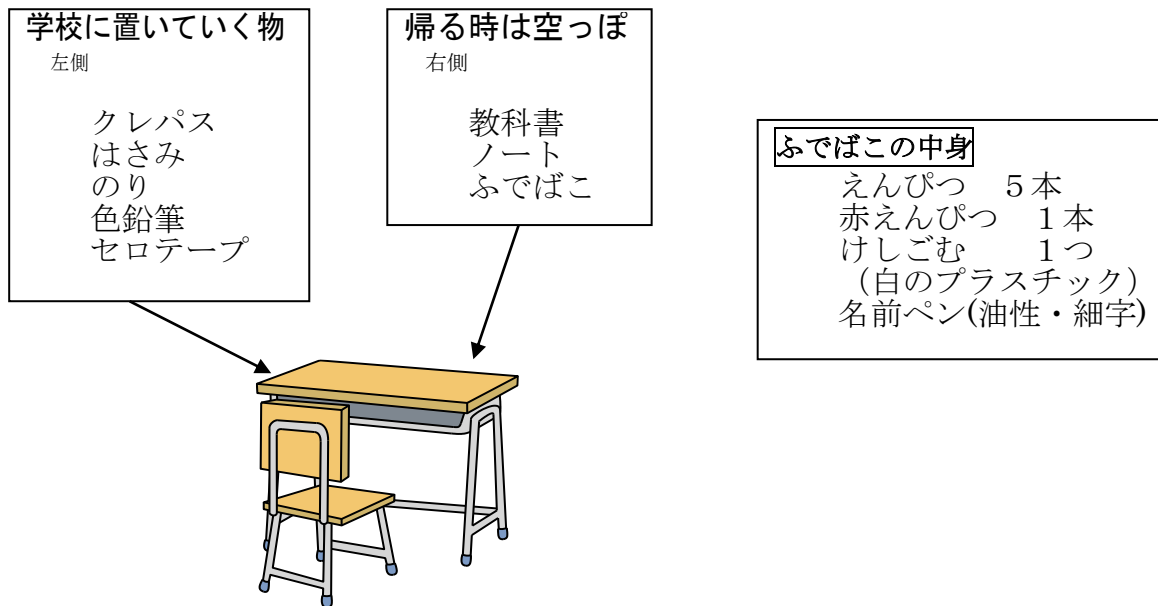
学校に置いていく物
左側

クレパス
はさみ
のり
色鉛筆
セロテープ

帰る時は空っぽ
右側

教科書
ノート
ふでばこ

ふでばこの中身
えんぴつ　５本
赤えんぴつ　１本
けしごむ　　１つ
（白のプラスチック）
名前ペン(油性・細字)